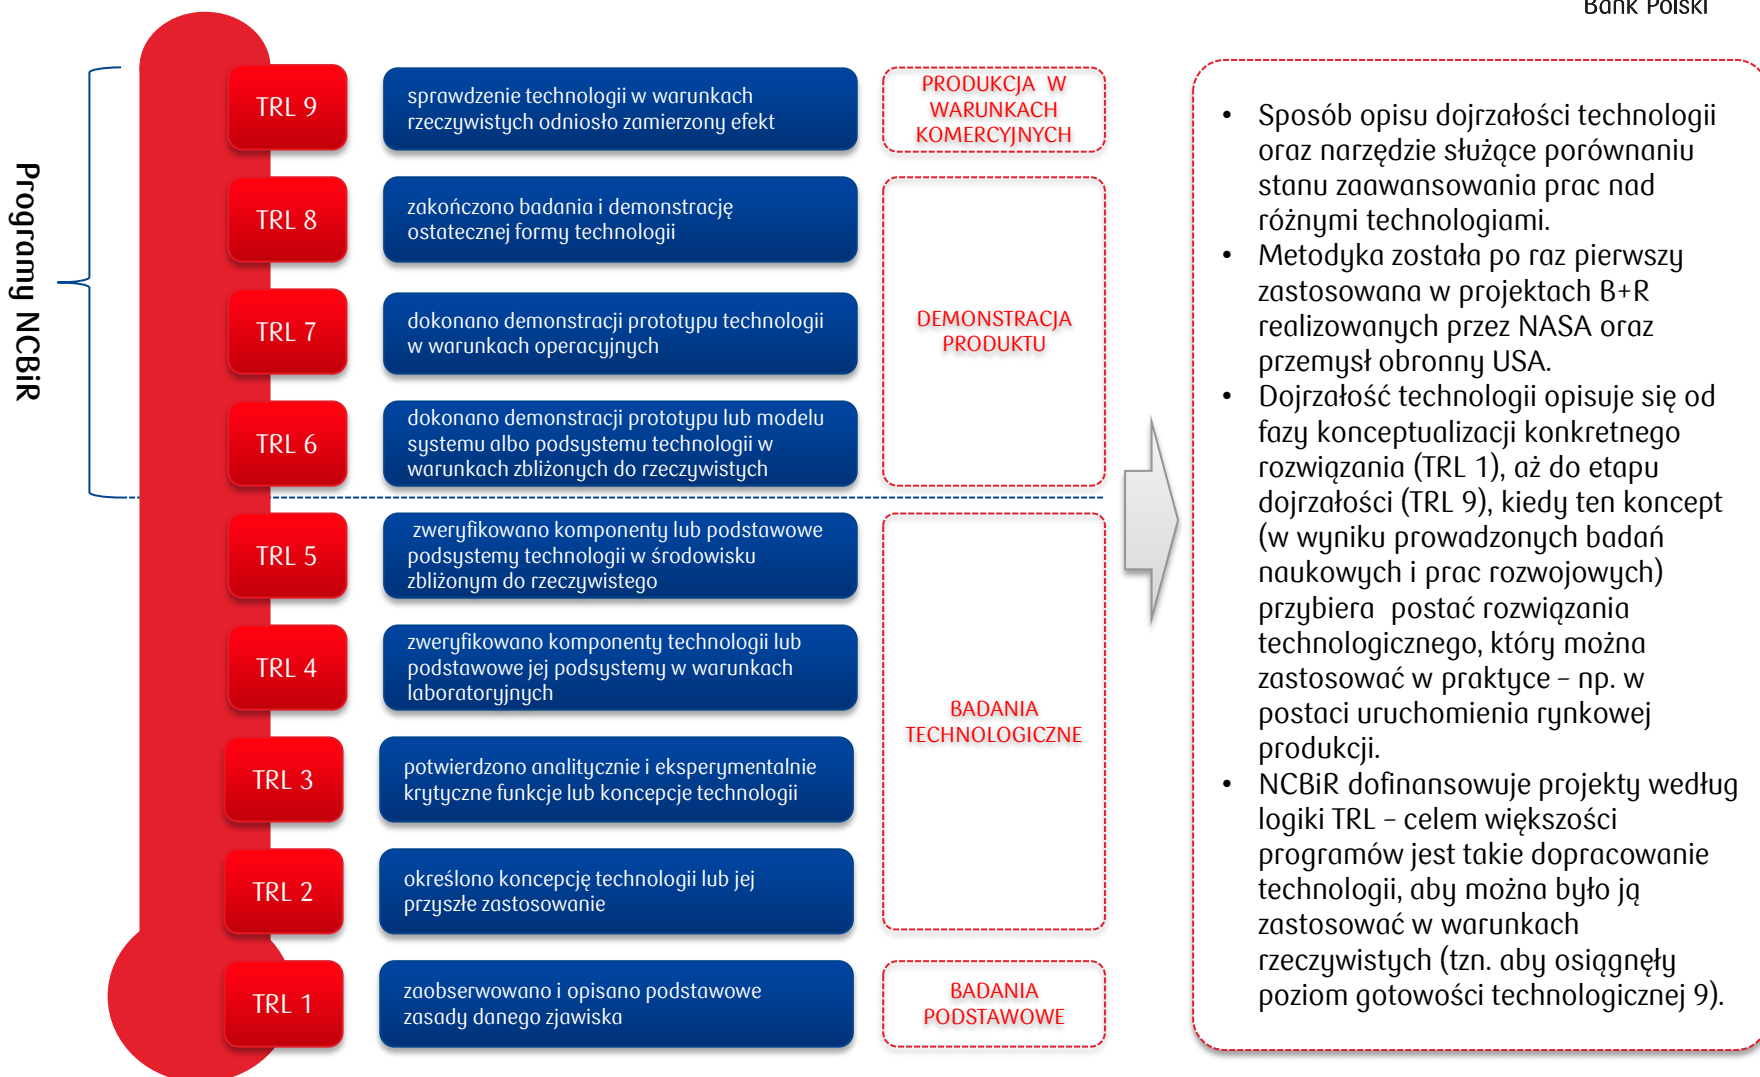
Bank Polski

Programy NCBiR

TRL 9

sprawdzenie technologii w warunkach rzeczywistych odniosło zamierzony efekt

PRODUKCJA W WARUNKACH KOMERCYJNYCH

TRL 8

zakończono badania i demonstrację ostatecznej formy technologii

TRL 7

dokonano demonstracji prototypu technologii w warunkach operacyjnych

DEMONSTRACJA PRODUKTU

TRL 6

dokonano demonstracji prototypu lub modelu systemu albo podsystemu technologii w warunkach zbliżonych do rzeczywistych

TRL 5

zweryfikowano komponenty lub podstawowe podsystemy technologii w środowisku zbliżonym do rzeczywistego

TRL 4

zweryfikowano komponenty technologii lub podstawowe jej podsystemy w warunkach laboratoryjnych

BADANIA TECHNOLOGICZNE

TRL 3

potwierdzono analitycznie i eksperymentalnie krytyczne funkcje lub koncepcje technologii

TRL 2

określono koncepcję technologii lub jej przyszłe zastosowanie

TRL 1

zaobserwowano i opisano podstawowe zasady danego zjawiska

BADANIA PODSTAWOWE

• Sposób opisu dojrzałości technologii oraz narzędzie służące porównaniu stanu zaawansowania prac nad różnymi technologiami.
• Metodyka została po raz pierwszy zastosowana w projektach B+R realizowanych przez NASA oraz przemysł obronny USA.
• Dojrzałość technologii opisuje się od fazy konceptualizacji konkretnego rozwiązania (TRL 1), aż do etapu dojrzałości (TRL 9), kiedy ten koncept (w wyniku prowadzonych badań naukowych i prac rozwojowych) przybiera postać rozwiązania technologicznego, który można zastosować w praktyce – np. w postaci uruchomienia rynkowej produkcji.
• NCBiR dofinansowuje projekty według logiki TRL – celem większości programów jest takie dopracowanie technologii, aby można było ją zastosować w warunkach rzeczywistych (tzn. aby osiągnęły poziom gotowości technologicznej 9).